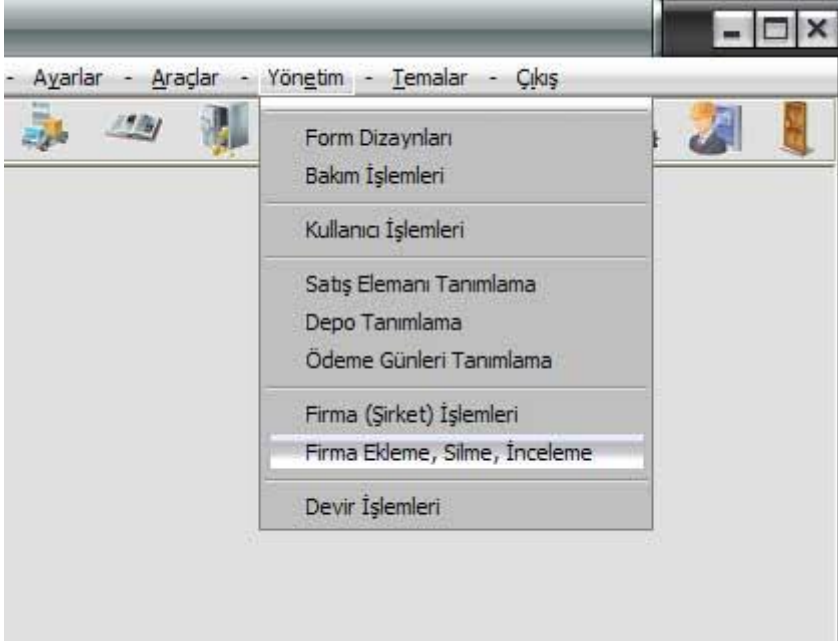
- Ayarlar - Araçlar - Yönetim - Temalar - Çıkış

Form Dizaynları
Bakım İşlemleri

Kullanıcı İşlemleri

Satış Elemanı Tanımlama
Depo Tanımlama
Ödeme Günleri Tanımlama

Firma (Şirket) İşlemleri
Firma Ekleme, Silme, İnceleme

Devir İşlemleri